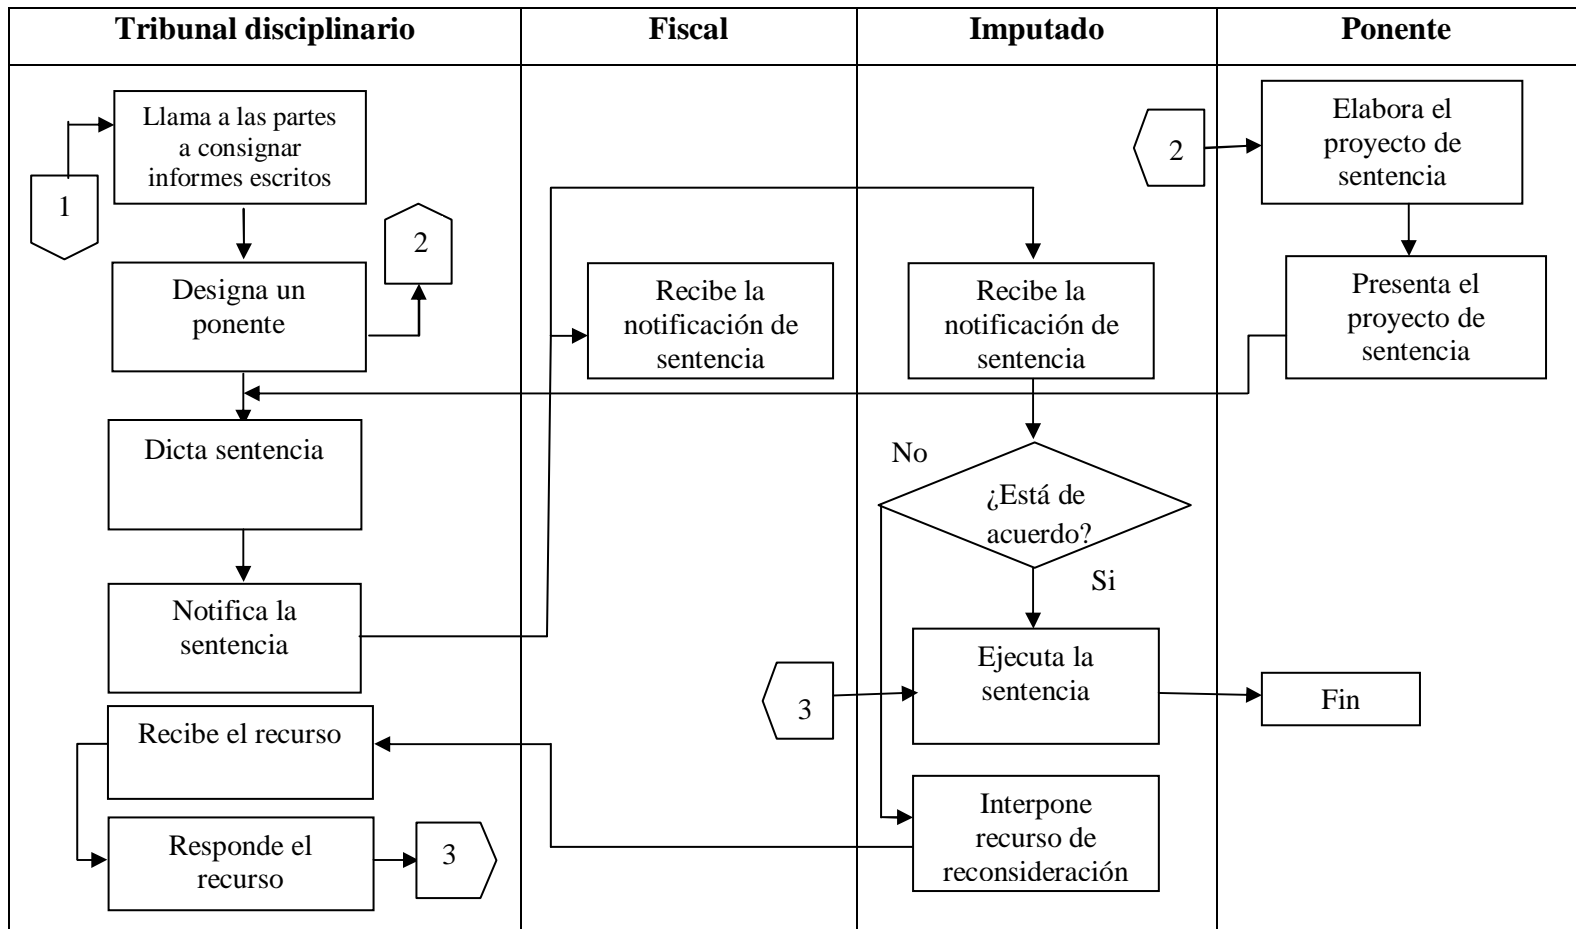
| Tribunal disciplinario | Fiscal | Imputado | Ponente |
|---|---|---|---|

1

Llama a las partes a consignar informes escritos

Designa un ponente

2

Dicta sentencia

Notifica la sentencia

Recibe el recurso

Responde el recurso

3

Recibe la notificación de sentencia

Recibe la notificación de sentencia

No

¿Está de acuerdo?

Si

3

Ejecuta la sentencia

Interpone recurso de reconsideración

2

Elabora el proyecto de sentencia

Presenta el proyecto de sentencia

Fin